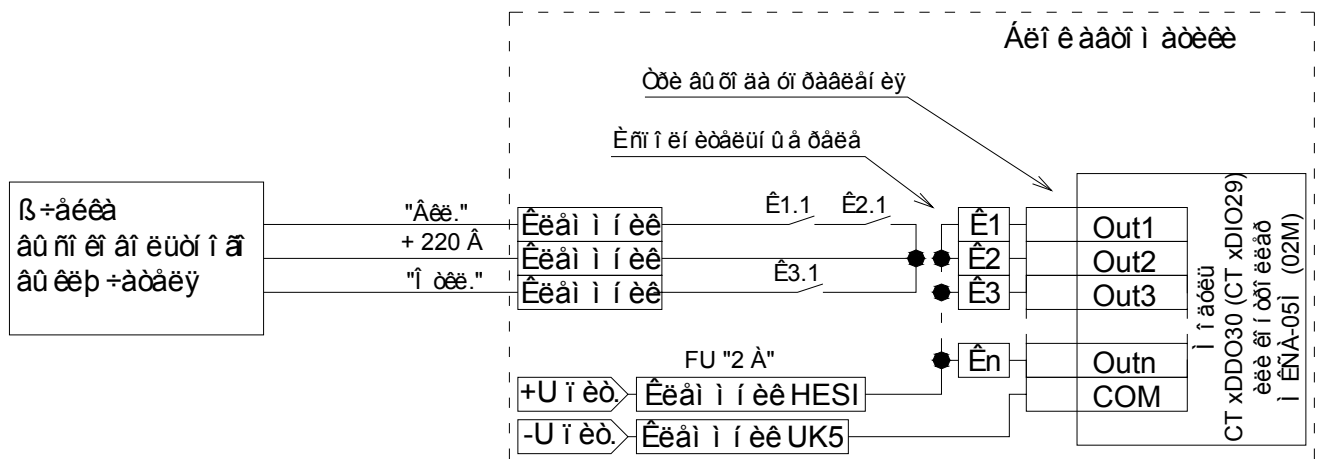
Áëî ê àâòî ì àòèêè

Òðè âû õî äà óï ðàâëåí èÿ

Èñï î ëí èòåëüí û å ðåëå

ß ÷åéêà âû ñî êî âî ëüòí î ãî âû êëþ ÷àòåëÿ

"Âêë."

+ 220 Â

"Î òêë."

Êëåì ì í èê

Êëåì ì í èê

Êëåì ì í èê

Ê1.1

Ê2.1

Ê3.1

Ê1

Ê2

Ê3

Ên

Out1

Out2

Out3

Outn

COM

FU "2 À"

+U ï èò.

-U ï èò.

Êëåì ì í èê HESI

Êëåì ì í èê UK5

Ì î äóëü CT xDDO30 (CT xDIO29) èëè êî í òðî ëëåð Ì ÊÑÀ-05Ì (02M)